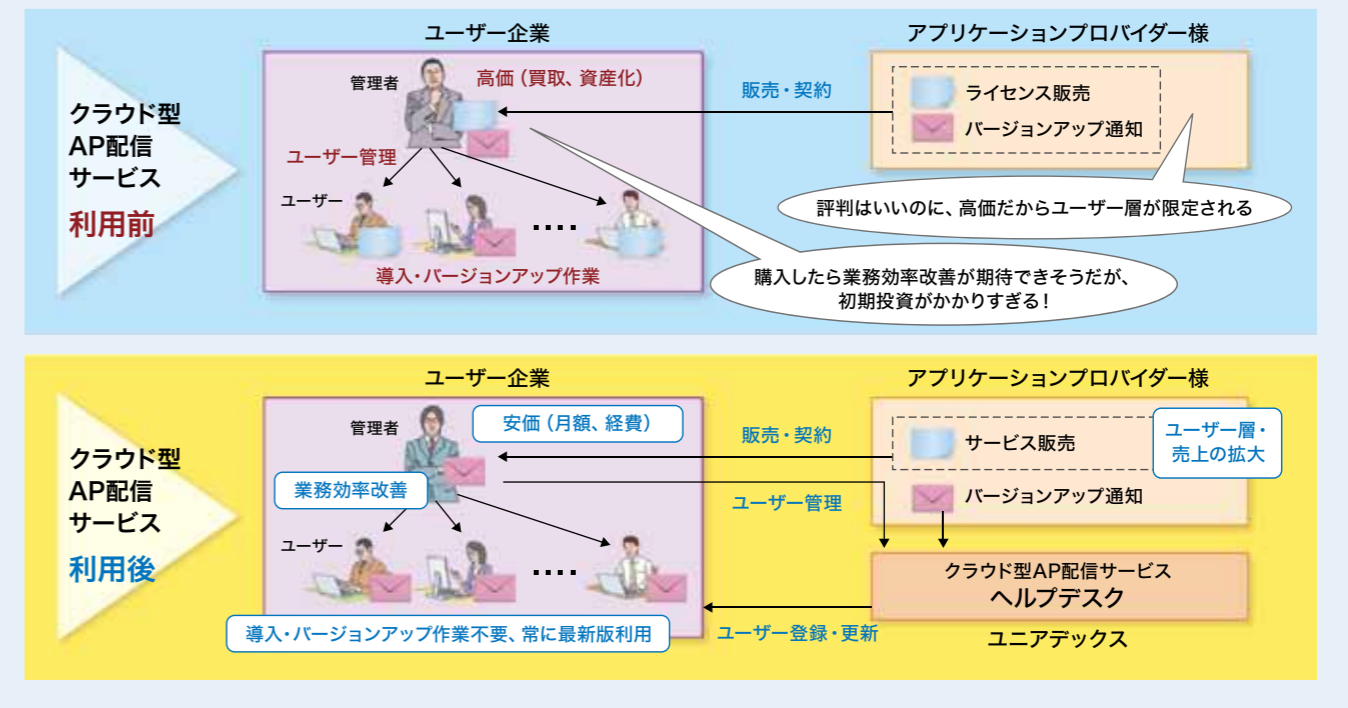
クラウド型
AP配信
サービス
利用前

ユーザー企業

管理者
高価（買取、資産化）
ユーザー管理
ユーザー
....
導入・バージョンアップ作業

販売・契約

アプリケーションプロバイダー様

ライセンス販売
バージョンアップ通知

評判はいいのに、高価だからユーザー層が限定される

購入したら業務効率改善が期待できそうだが、
初期投資がかかりすぎる！

クラウド型
AP配信
サービス
利用後

ユーザー企業

管理者
安価（月額、経費）
業務効率改善
ユーザー
....
導入・バージョンアップ作業不要、常に最新版利用

販売・契約
ユーザー管理
ユーザー登録・更新

アプリケーションプロバイダー様

サービス販売
ユーザー層・
売上の拡大
バージョンアップ通知

クラウド型AP配信サービス
ヘルプデスク
ユニアデックス